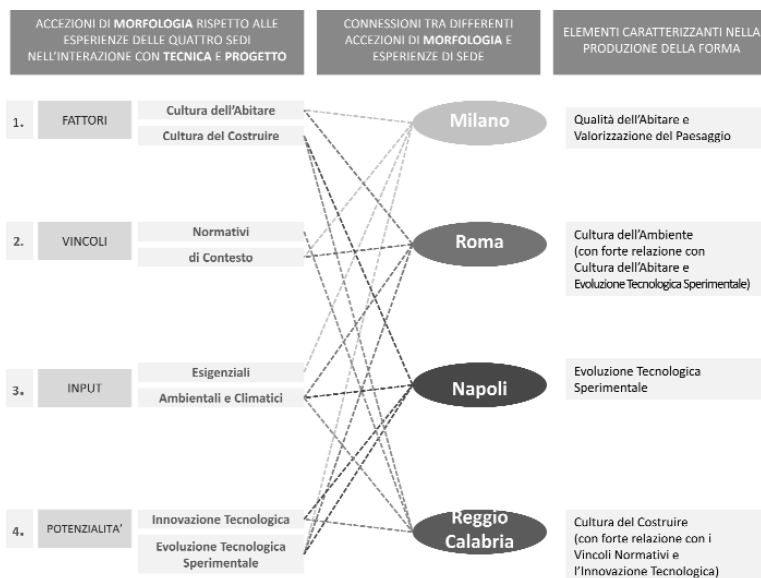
ACCEZIONI DI **MORFOLOGIA** RISPETTO ALLE ESPERIENZE DELLE QUATTRO SEDI NELL'INTERAZIONE CON **TECNICA** E **PROGETTO**

CONNESSIONI TRA DIFFERENTI ACCEZIONI DI **MORFOLOGIA** E ESPERIENZE DI SEDE

ELEMENTI CARATTERIZZANTI NELLA PRODUZIONE DELLA FORMA

1. FATTORI
Cultura dell'Abitare
Cultura del Costruire

2. VINCOLI
Normativi
di Contesto

3. INPUT
Esigenziali
Ambientali e Climatici

4. POTENZIALITA'
Innovazione Tecnologica
Evoluzione Tecnologica Sperimentale

Milano
Roma
Napoli
Reggio Calabria

Qualità dell'Abitare e Valorizzazione del Paesaggio

Cultura dell'Ambiente (con forte relazione con Cultura dell'Abitare e Evoluzione Tecnologica Sperimentale)

Evoluzione Tecnologica Sperimentale

Cultura del Costruire (con forte relazione con i Vincoli Normativi e l'Innovazione Tecnologica)